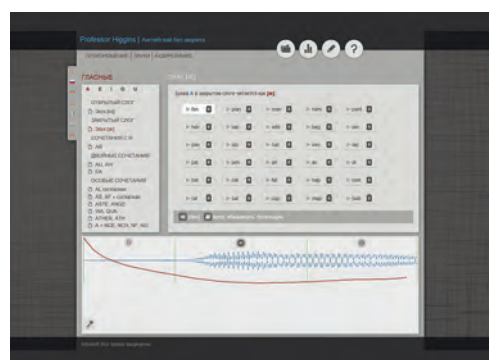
Professor Higgins | Английский без акцента

ГЛАСНЫЕ

A E I O U

ОТКРЫТЫЙ СЛОГ

ЗАКРЫТЫЙ СЛОГ

Звук [æ]

СОЧЕТАНИЯ С R

ДВОЙНЫЕ СОЧЕТАНИЯ

AI, AY

EA

ОСОБЫЕ СОЧЕТАНИЯ

Звук [æ]

Буква А в закрытом слоге читается как [æ]

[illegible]